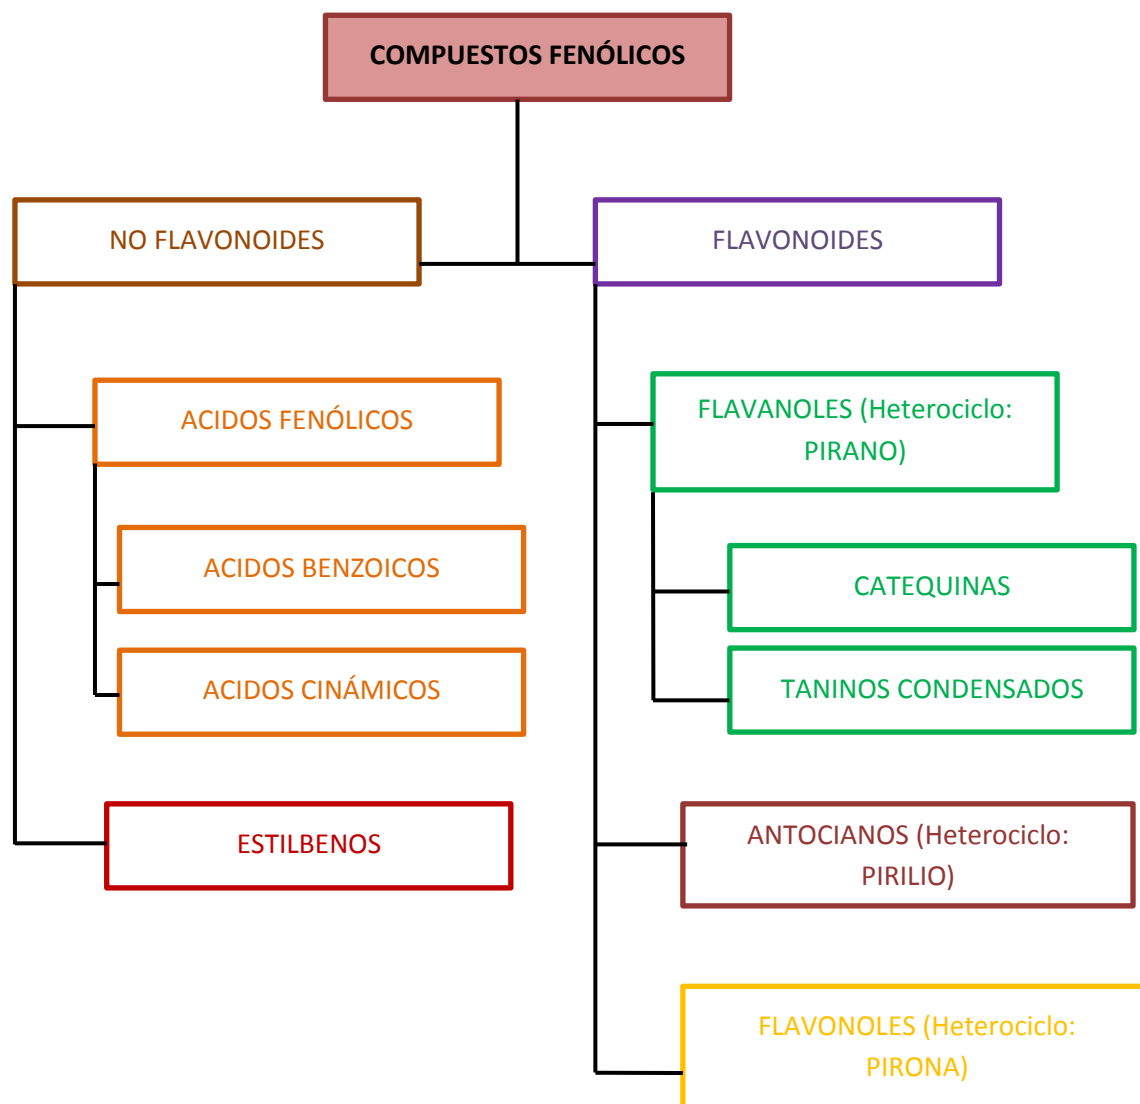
COMPUESTOS FENÓLICOS

NO FLAVONOIDES

FLAVONOIDES

ACIDOS FENÓLICOS

ACIDOS BENZOICOS

ACIDOS CINÁMICOS

ESTILBENOS

FLAVANOLES (Heterociclo: PIRANO)

CATEQUINAS

TANINOS CONDENSADOS

ANTOCIANOS (Heterociclo: PIRILIO)

FLAVONOLES (Heterociclo: PIRONA)